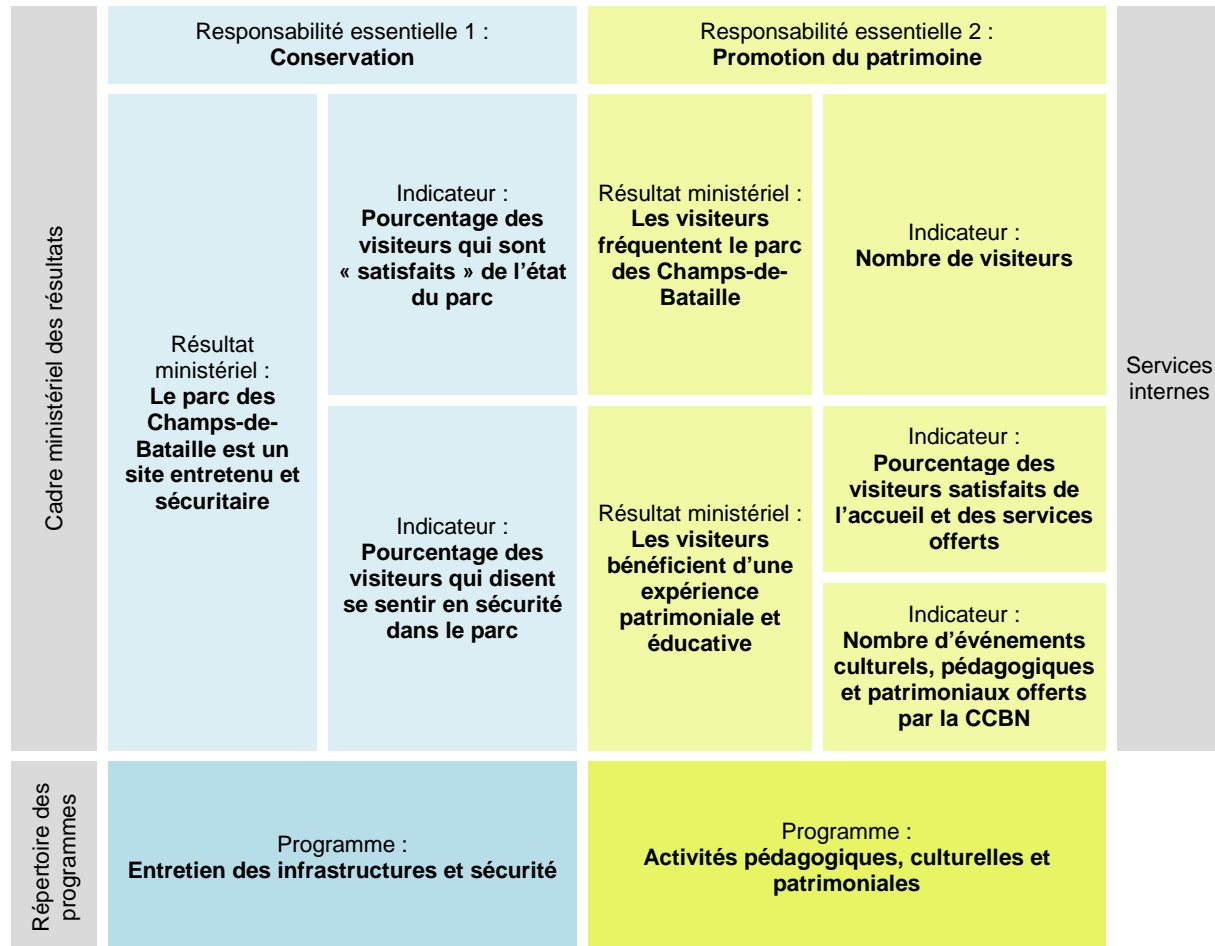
Cadre ministériel des résultats

Responsabilité essentielle 1 :
**Conservation**

Résultat ministériel :
**Le parc des Champs-de-Bataille est un site entretenu et sécuritaire**

Indicateur :
**Pourcentage des visiteurs qui sont « satisfaits » de l'état du parc**

Indicateur :
**Pourcentage des visiteurs qui disent se sentir en sécurité dans le parc**

Responsabilité essentielle 2 :
**Promotion du patrimoine**

Résultat ministériel :
**Les visiteurs fréquentent le parc des Champs-de-Bataille**

Indicateur :
**Nombre de visiteurs**

Résultat ministériel :
**Les visiteurs bénéficient d'une expérience patrimoniale et éducative**

Indicateur :
**Pourcentage des visiteurs satisfaits de l'accueil et des services offerts**

Indicateur :
**Nombre d'événements culturels, pédagogiques et patrimoniaux offerts par la CCBN**

Services internes

Répertoire des programmes

Programme :
**Entretien des infrastructures et sécurité**

Programme :
**Activités pédagogiques, culturelles et patrimoniales**